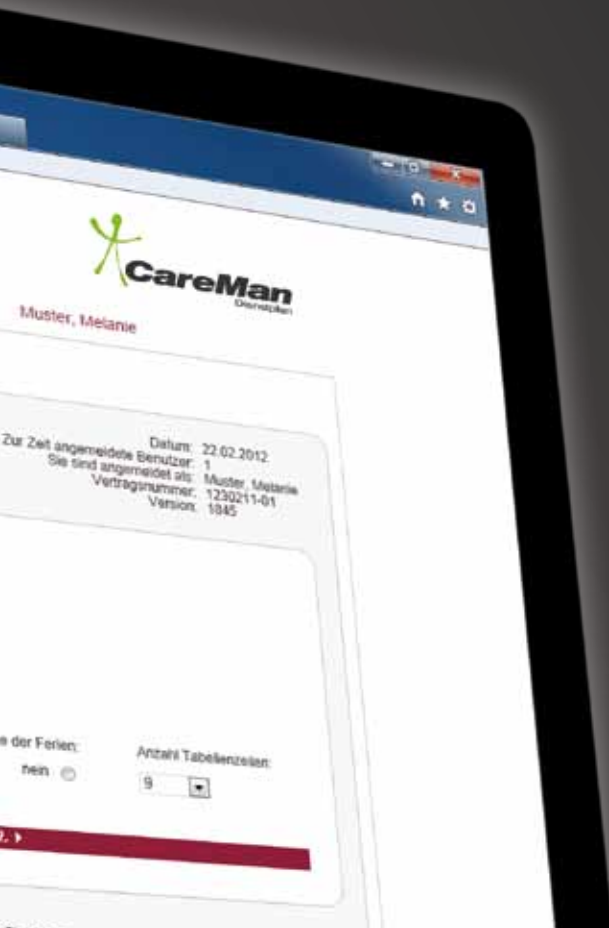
CareMan
Dienstplan

Muster, Melanie

Datum: 22.02.2012
Zur Zeit angemeldete Benutzer: 1
Sie sind angemeldet als: Muster, Melanie
Vertragsnummer: 1230211-01
Version: 1845

e der Ferien:
nein

Anzahl Tabellenzeilen:
9

2.